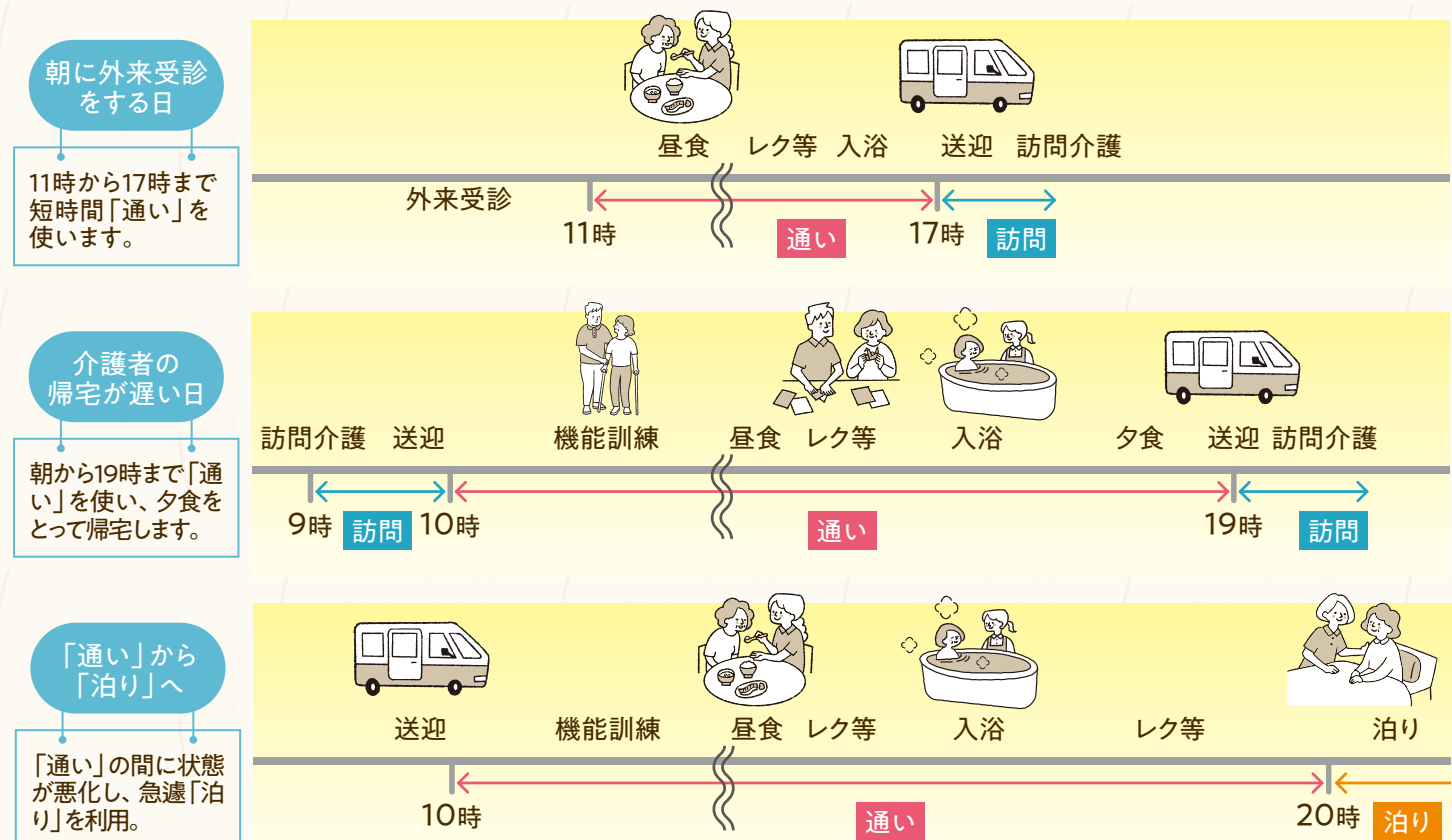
朝に外来受診をする日

11時から17時まで短時間「通い」を使います。

昼食　レク等　入浴　送迎　訪問介護

外来受診

11時　通い　17時　訪問

介護者の帰宅が遅い日

朝から19時まで「通い」を使い、夕食をとって帰宅します。

訪問介護　送迎　機能訓練　昼食　レク等　入浴　夕食　送迎　訪問介護

9時　訪問　10時　通い　19時　訪問

「通い」から「泊り」へ

「通い」の間に状態が悪化し、急遽「泊り」を利用。

送迎　機能訓練　昼食　レク等　入浴　レク等　泊り

10時　通い　20時　泊り